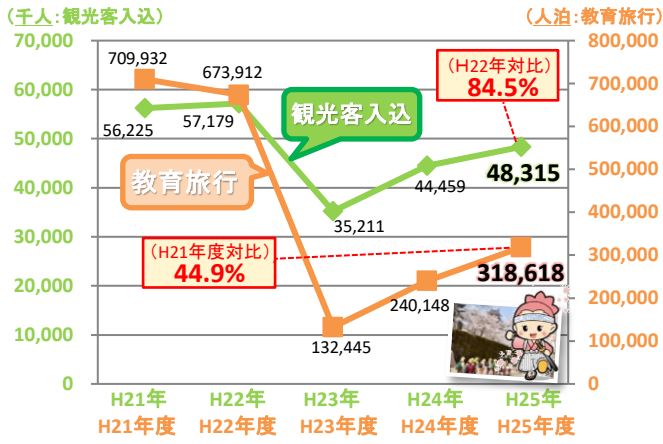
（千人：観光客入込）

（人泊：教育旅行）

70,000
60,000
50,000
40,000
30,000
20,000
10,000
0

800,000
700,000
600,000
500,000
400,000
300,000
200,000
100,000
0

709,932
673,912
56,225
57,179
35,211
44,459
48,315
132,445
240,148
318,618

（H22年対比）
84.5%

観光客入込

教育旅行

（H21年度対比）
44.9%

| H21年 | H22年 | H23年 | H24年 | H25年 |
|---|---|---|---|---|
| H21年度 | H22年度 | H23年度 | H24年度 | H25年度 |